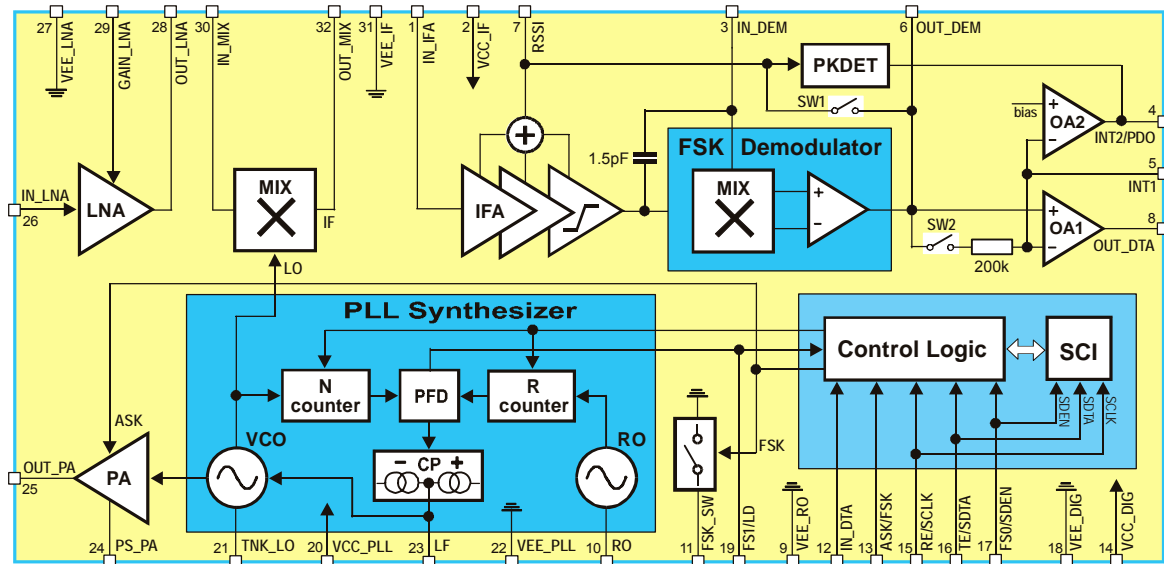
27 VEE_LNA
29 GAIN_LNA
28 OUT_LNA
30 IN_MIX
32 OUT_MIX
31 VEE_IF
1 IN_IFA
2 VCC_IF
7 RSSI
3 IN_DEM
6 OUT_DEM

PKDET
SW1
bias
OA2
4
INT2/PDO
5
INT1
8
OUT_DTA
OA1
SW2
200k

IN_LNA
26
LNA
MIX
IF
LO
IFA
1.5pF
FSK Demodulator
MIX

PLL Synthesizer
N counter
PFD
R counter
CP
VCO
RO
Control Logic
SCI
SDEN
SDTA
SCLK
ASK
FSK
OUT_PA
25
PA

24 PS_PA
21 TNK_LO
20 VCC_PLL
23 LF
22 VEE_PLL
10 RO
11 FSK_SW
19 FS1/LD
9 VEE_RO
12 IN_DTA
13 ASK/FSK
15 RE/SCLK
16 TE/SDTA
17 FS0/SDEN
18 VEE_DIG
14 VCC_DIG